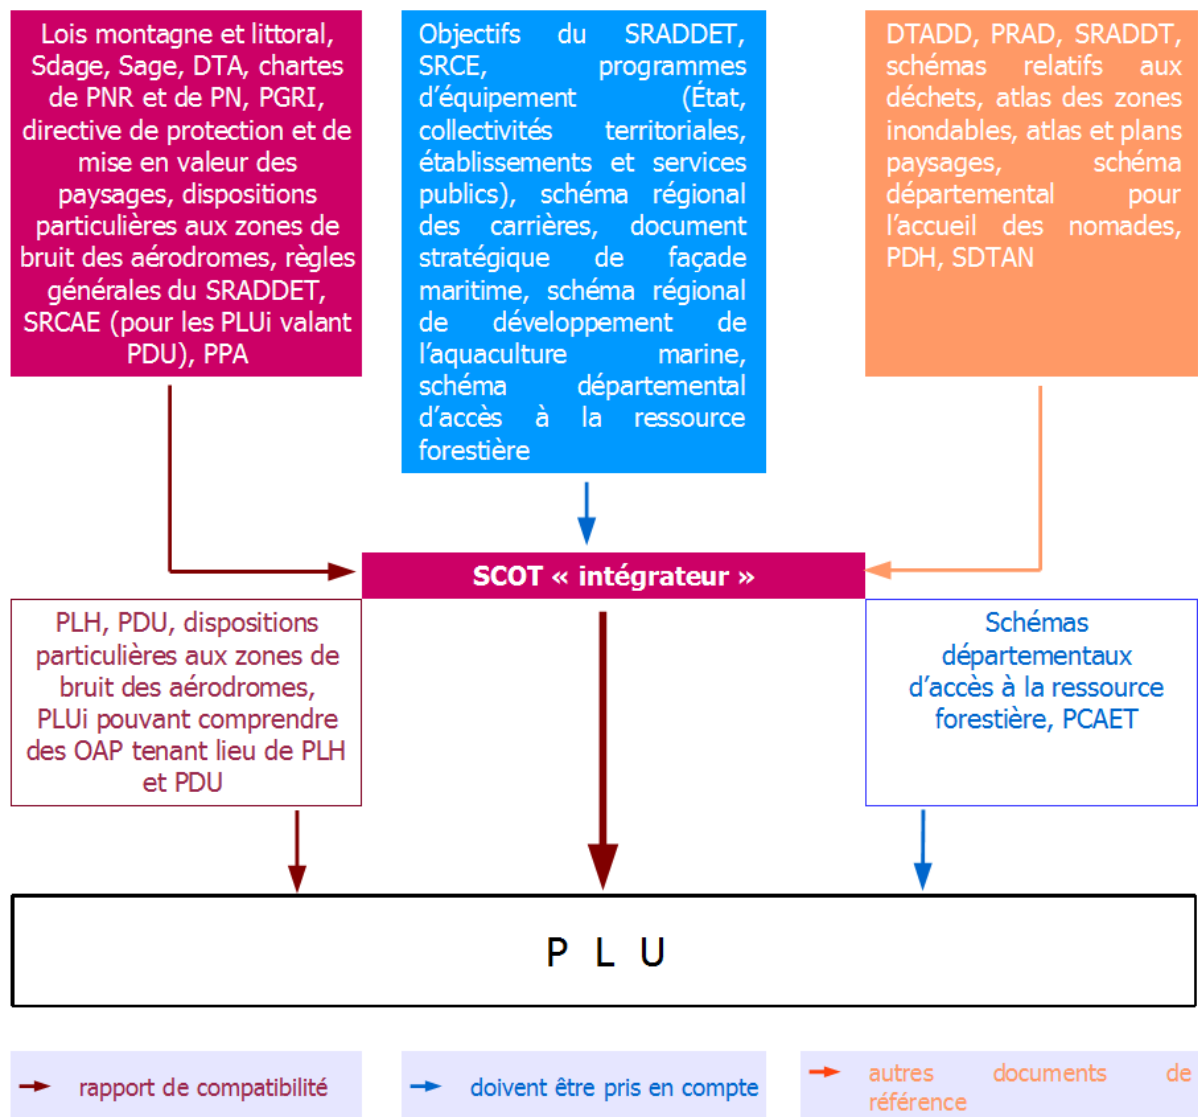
Lois montagne et littoral, Sdage, Sage, DTA, chartes de PNR et de PN, PGRI, directive de protection et de mise en valeur des paysages, dispositions particulières aux zones de bruit des aérodromes, règles générales du SRADDET, SRCAE (pour les PLUi valant PDU), PPA

Objectifs du SRADDET, SRCE, programmes d'équipement (État, collectivités territoriales, établissements et services publics), schéma régional des carrières, document stratégique de façade maritime, schéma régional de développement de l'aquaculture marine, schéma départemental d'accès à la ressource forestière

DTADD, PRAD, SRADDT, schémas relatifs aux déchets, atlas des zones inondables, atlas et plans paysages, schéma départemental pour l'accueil des nomades, PDH, SDTAN

SCOT « intégrateur »

PLH, PDU, dispositions particulières aux zones de bruit des aérodromes, PLUi pouvant comprendre des OAP tenant lieu de PLH et PDU

Schémas départementaux d'accès à la ressource forestière, PCAET

P L U

rapport de compatibilité

doivent être pris en compte

autres documents de référence